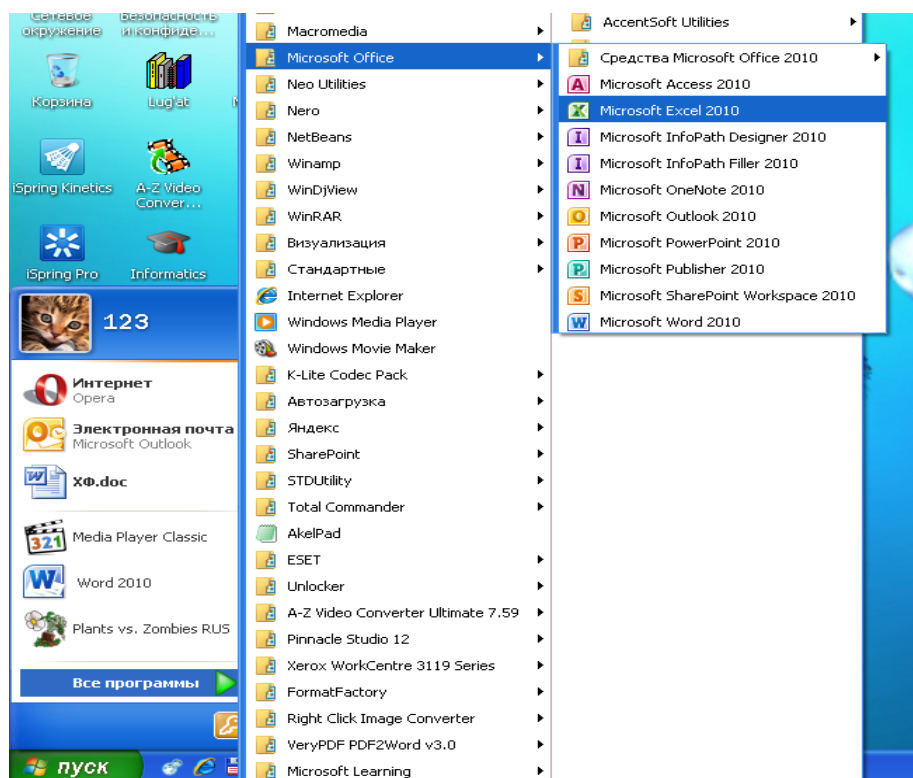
Сетевое окружение
Безопасность и конфиде...
Корзина
Lug'at
iSpring Kinetics
A-Z Video Conver...
iSpring Pro
Informatics
123
Интернет
Opera
Электронная почта
Microsoft Outlook
ХФ.doc
Media Player Classic
Word 2010
Plants vs. Zombies RUS
Все программы
пуск

Macromedia
Microsoft Office
Neo Utilities
Nero
NetBeans
Winamp
WinDjView
WinRAR
Визуализация
Стандартные
Internet Explorer
Windows Media Player
Windows Movie Maker
K-Lite Codec Pack
Автозагрузка
Яндекс
SharePoint
STDUtility
Total Commander
AkelPad
ESET
Unlocker
A-Z Video Converter Ultimate 7.59
Pinnacle Studio 12
Xerox WorkCentre 3119 Series
FormatFactory
Right Click Image Converter
VeryPDF PDF2Word v3.0
Microsoft Learning

AccentSoft Utilities
Средства Microsoft Office 2010
Microsoft Access 2010
Microsoft Excel 2010
Microsoft InfoPath Designer 2010
Microsoft InfoPath Filler 2010
Microsoft OneNote 2010
Microsoft Outlook 2010
Microsoft PowerPoint 2010
Microsoft Publisher 2010
Microsoft SharePoint Workspace 2010
Microsoft Word 2010